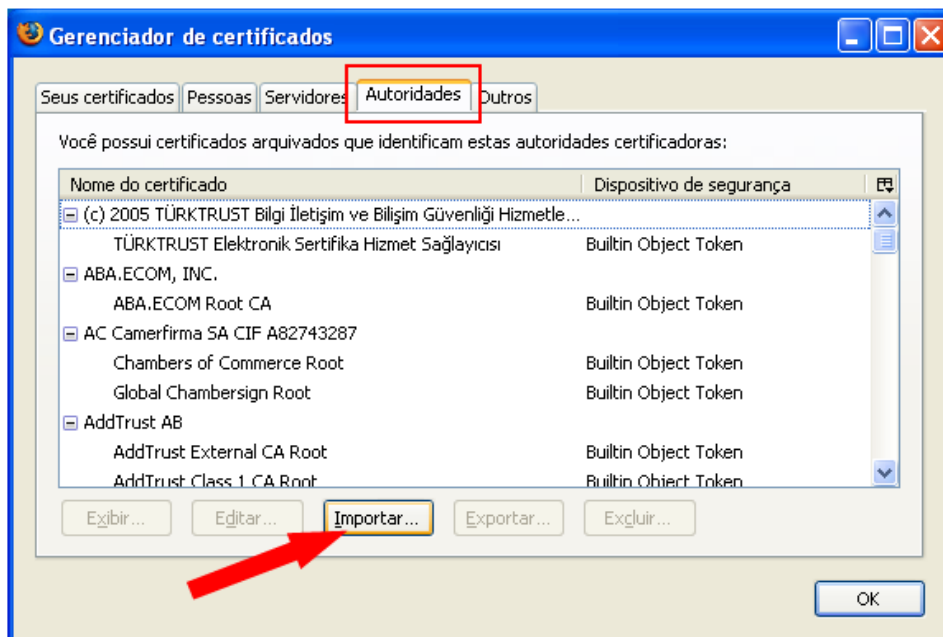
Gerenciador de certificados

Seus certificados | Pessoas | Servidores | Autoridades | Outros

Você possui certificados arquivados que identificam estas autoridades certificadoras:

| Nome do certificado | Dispositivo de segurança |
|---|---|
| (c) 2005 TÜRKTRUST Bilgi İletişim ve Bilişim Güvenliği Hizmetle... | |
| TÜRKTRUST Elektronik Sertifika Hizmet Sağlayıcısı | Builtin Object Token |
| ABA.ECOM, INC. | |
| ABA.ECOM Root CA | Builtin Object Token |
| AC Camerfirma SA CIF A82743287 | |
| Chambers of Commerce Root | Builtin Object Token |
| Global Chambersign Root | Builtin Object Token |
| AddTrust AB | |
| AddTrust External CA Root | Builtin Object Token |
| AddTrust Class 1 CA Root | Builtin Object Token |

Exibir... | Editar... | Importar... | Exportar... | Excluir...

OK